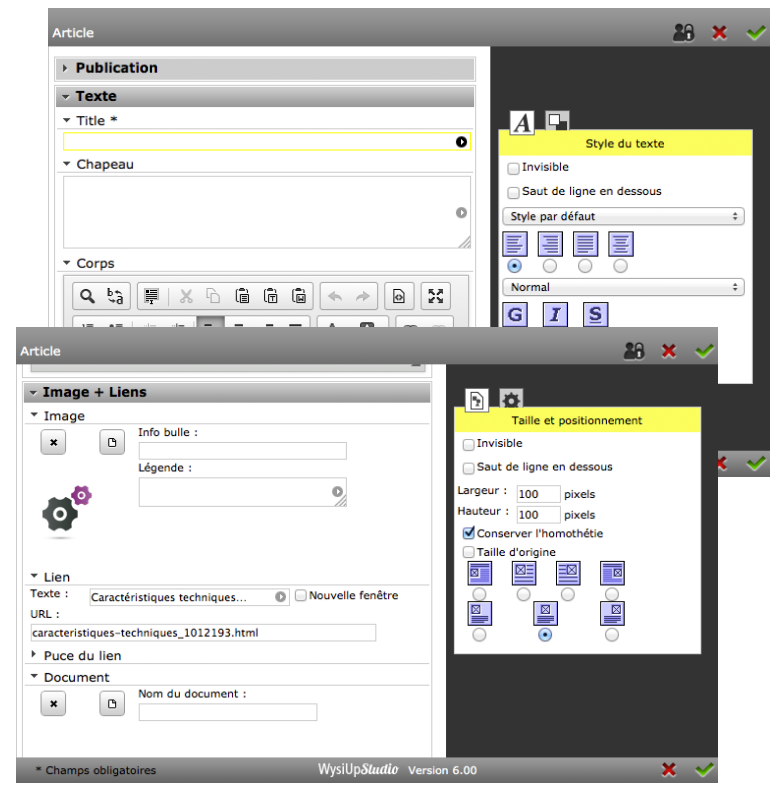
Article

Publication

Texte

Title *

Chapeau

Corps

Style du texte

Invisible

Saut de ligne en dessous

Style par défaut

Normal

G I S

Article

Image + Liens

Image

Info bulle :

Légende :

Lien

Texte : Caractéristiques techniques... Nouvelle fenêtre

URL :

caracteristiques-techniques_1012193.html

Puce du lien

Document

Nom du document :

Taille et positionnement

Invisible

Saut de ligne en dessous

Largeur : 100 pixels

Hauteur : 100 pixels

Conserver l'homothétie

Taille d'origine

* Champs obligatoires

WysiUpStudio Version 6.00